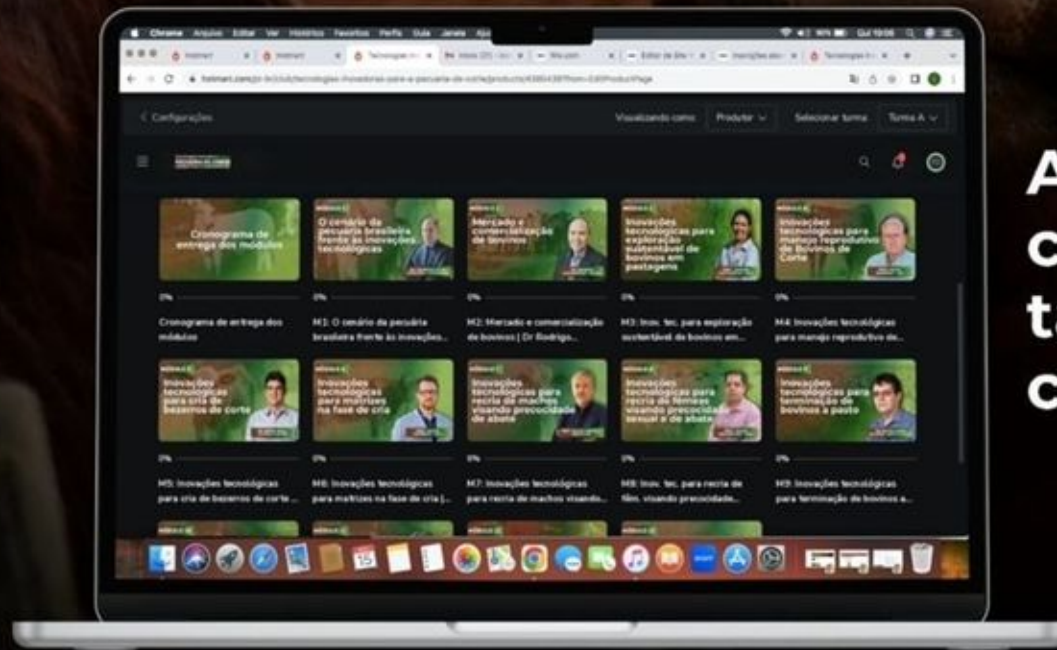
Chrome Arquivo Editar Ver Histórico Favoritos Perfis Guia Janela Ajuda

Hotmart

Hotmart

Tecnologias In

Vídeos (21) - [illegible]

Bira.com

Editor de Site

Inscrições abe

Tecnologias In

hotmart.com/pt-br/club/tecnologias-inovadoras-para-a-pecuaria-de-corte/products/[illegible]ProductPage

< Configurações

Visualizando como

Produtor

Selecionar turma

Turma A

Cronograma de entrega dos módulos

0%

Cronograma de entrega dos módulos

O cenário da pecuária brasileira frente às inovações tecnológicas

0%

M2: O cenário da pecuária brasileira frente às inovações...

Mercado e comercialização de bovinos

0%

M2: Mercado e comercialização de bovinos | Dr Rodrigo...

Inovações tecnológicas para exploração sustentável de bovinos em pastagens

0%

M3: Inov. tec. para exploração sustentável de bovinos em...

Inovações tecnológicas para manejo reprodutivo de Bovinos de Corte

0%

M4: Inovações tecnológicas para manejo reprodutivo de...

Inovações tecnológicas para cria de bezerros de corte

0%

M5: Inovações tecnológicas para cria de bezerros de corte...

Inovações tecnológicas para matrizes na fase de cria

0%

M6: Inovações tecnológicas para matrizes na fase de cria |...

Inovações tecnológicas para recria de machos visando precocidade de abate

0%

M7: Inovações tecnológicas para recria de machos visando...

Inovações tecnológicas para recria de fêmeas visando precocidade sexual e de abate

0%

M8: Inov. tec. para recria de fêm. visando precocidade...

Inovações tecnológicas para terminação de bovinos a pasto

0%

M9: Inovações tecnológicas para terminação de bovinos a...

A
c
t
c